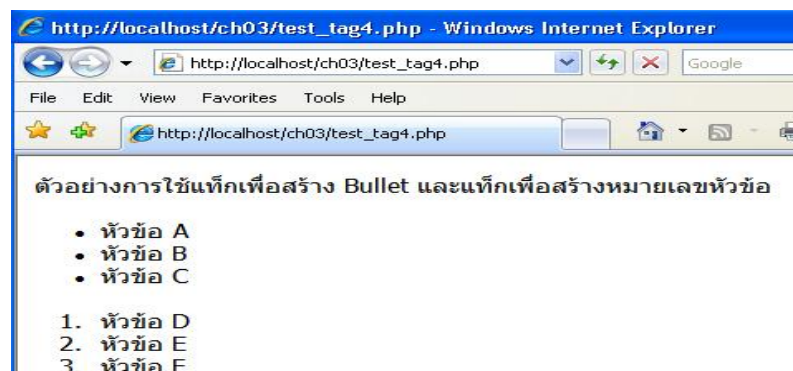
http://localhost/ch03/test_tag4.php - Windows Internet Explorer

http://localhost/ch03/test_tag4.php

Google

File Edit View Favorites Tools Help

http://localhost/ch03/test_tag4.php

ตัวอย่างการใช้แท็กเพื่อสร้าง Bullet และแท็กเพื่อสร้างหมายเลขหัวข้อ

- หัวข้อ A
- หัวข้อ B
- หัวข้อ C

1. หัวข้อ D
2. หัวข้อ E
3. หัวข้อ F